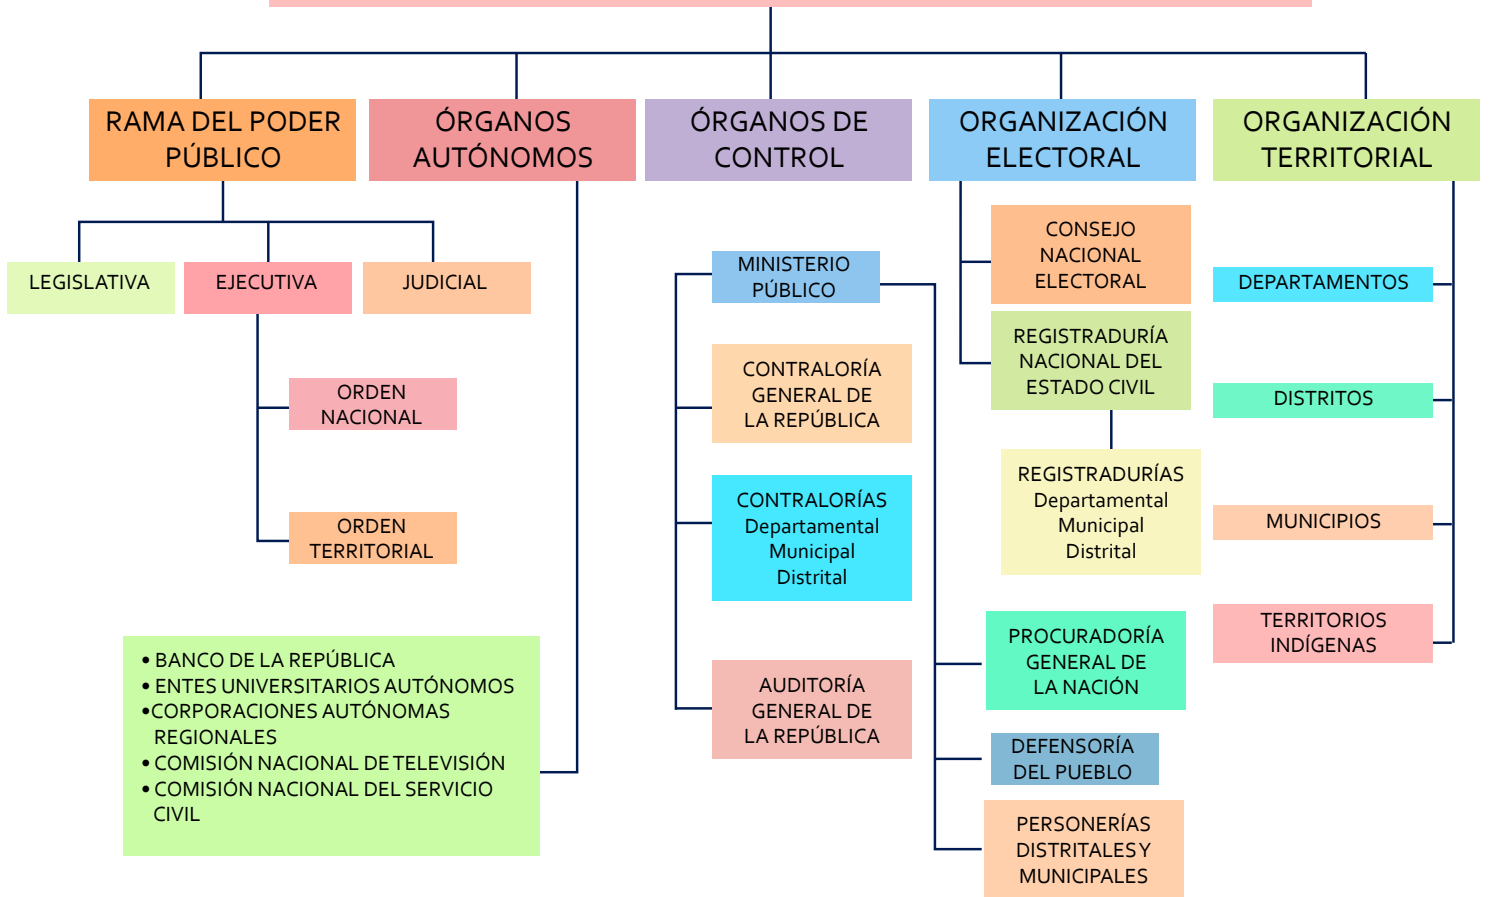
RAMA DEL PODER PÚBLICO

ÓRGANOS AUTÓNOMOS

ÓRGANOS DE CONTROL

ORGANIZACIÓN ELECTORAL

ORGANIZACIÓN TERRITORIAL

LEGISLATIVA

EJECUTIVA

JUDICIAL

ORDEN NACIONAL

ORDEN TERRITORIAL

• BANCO DE LA REPÚBLICA
• ENTES UNIVERSITARIOS AUTÓNOMOS
•CORPORACIONES AUTÓNOMAS REGIONALES
• COMISIÓN NACIONAL DE TELEVISIÓN
• COMISIÓN NACIONAL DEL SERVICIO CIVIL

MINISTERIO PÚBLICO

CONTRALORÍA GENERAL DE LA REPÚBLICA

CONTRALORÍAS Departamental Municipal Distrital

AUDITORÍA GENERAL DE LA REPÚBLICA

CONSEJO NACIONAL ELECTORAL

REGISTRADURÍA NACIONAL DEL ESTADO CIVIL

REGISTRADURÍAS Departamental Municipal Distrital

PROCURADORÍA GENERAL DE LA NACIÓN

DEFENSORÍA DEL PUEBLO

PERSONERÍAS DISTRITALES Y MUNICIPALES

DEPARTAMENTOS

DISTRITOS

MUNICIPIOS

TERRITORIOS INDÍGENAS